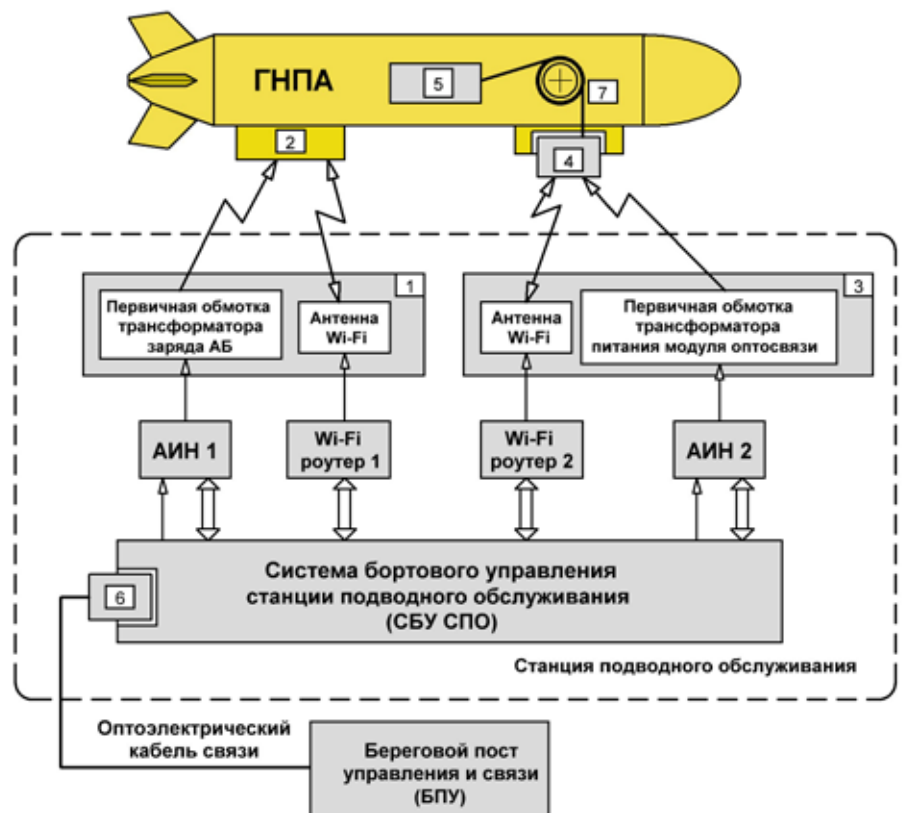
ГНПА

5

7

2

4

1

Первичная обмотка трансформатора заряда АБ

Антенна Wi-Fi

3

Антенна Wi-Fi

Первичная обмотка трансформатора питания модуля оптосвязи

АИН 1

Wi-Fi роутер 1

Wi-Fi роутер 2

АИН 2

6

Система бортового управления станции подводного обслуживания (СБУ СПО)

Станция подводного обслуживания

Оптоэлектрический кабель связи

Береговой пост управления и связи (БПУ)